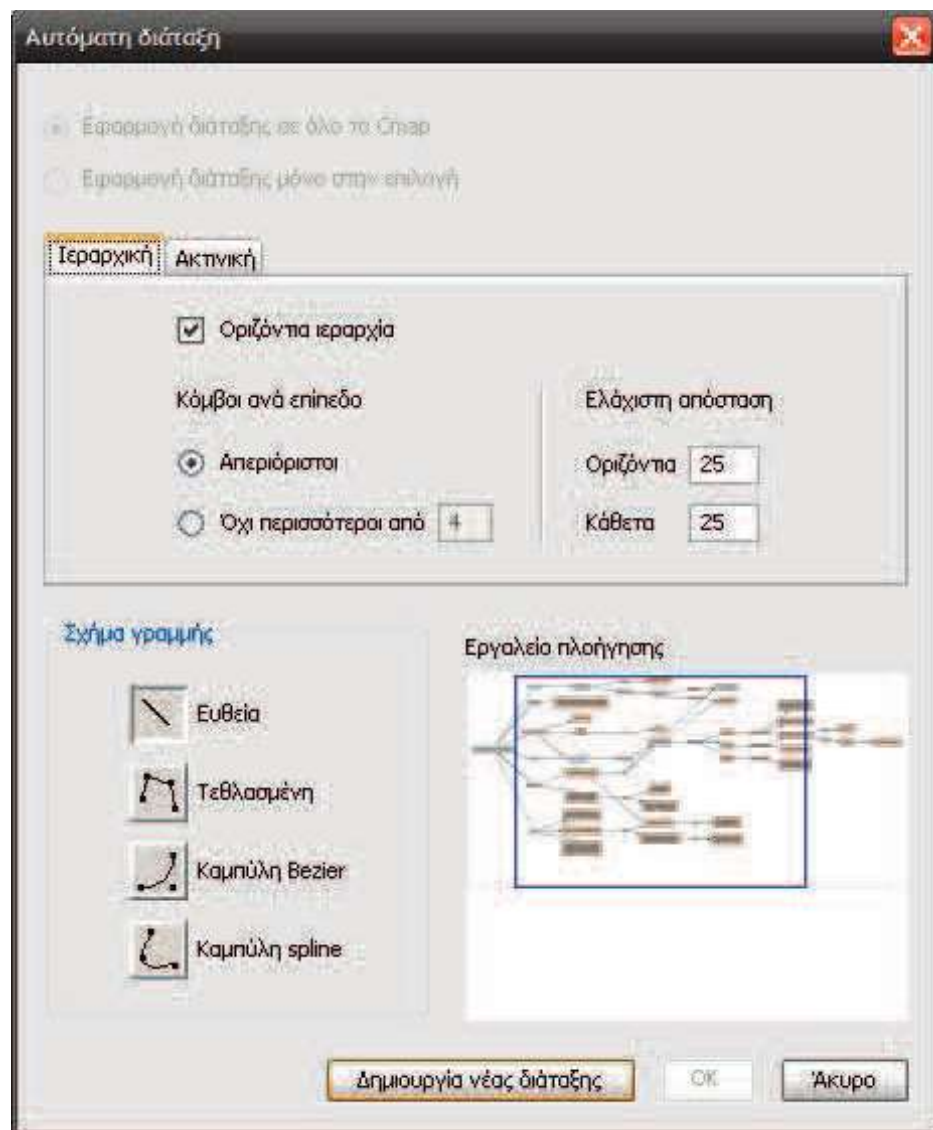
Αυτόματη διάταξη

Εφαρμογή διάταξης σε όλο το Cmap

Εφαρμογή διάταξης μόνο στην επιλογή

Ιεραρχική | Ακτινική

Οριζόντια ιεραρχία

Κόμβοι ανά επίπεδο

Απεριόριστοι

Όχι περισσότεροι από 4

Ελάχιστη απόσταση

Οριζόντια 25

Κάθετα 25

Σχήμα γραμμής

Ευθεία

Τεθλασμένη

Καμπύλη Bezier

Καμπύλη spline

Εργαλείο πλοήγησης

Δημιουργία νέας διάταξης

OK

Άκυρο